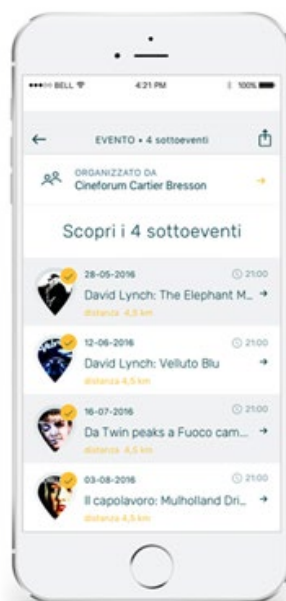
••••○ BELL 4:21 PM 100%

EVENTO • 4 sottoeventi

ORGANIZZATO DA
Cineforum Cartier Bresson

Scopri i 4 sottoeventi

28-05-2016 21:00
David Lynch: The Elephant M...
distanza 4,5 km

12-06-2016 21:00
David Lynch: Velluto Blu
distanza 4,5 km

16-07-2016 21:00
Da Twin peaks a Fuoco cam...
distanza 4,5 km

03-08-2016 21:00
Il capolavoro: Mulholland Dri...
distanza 4,5 km